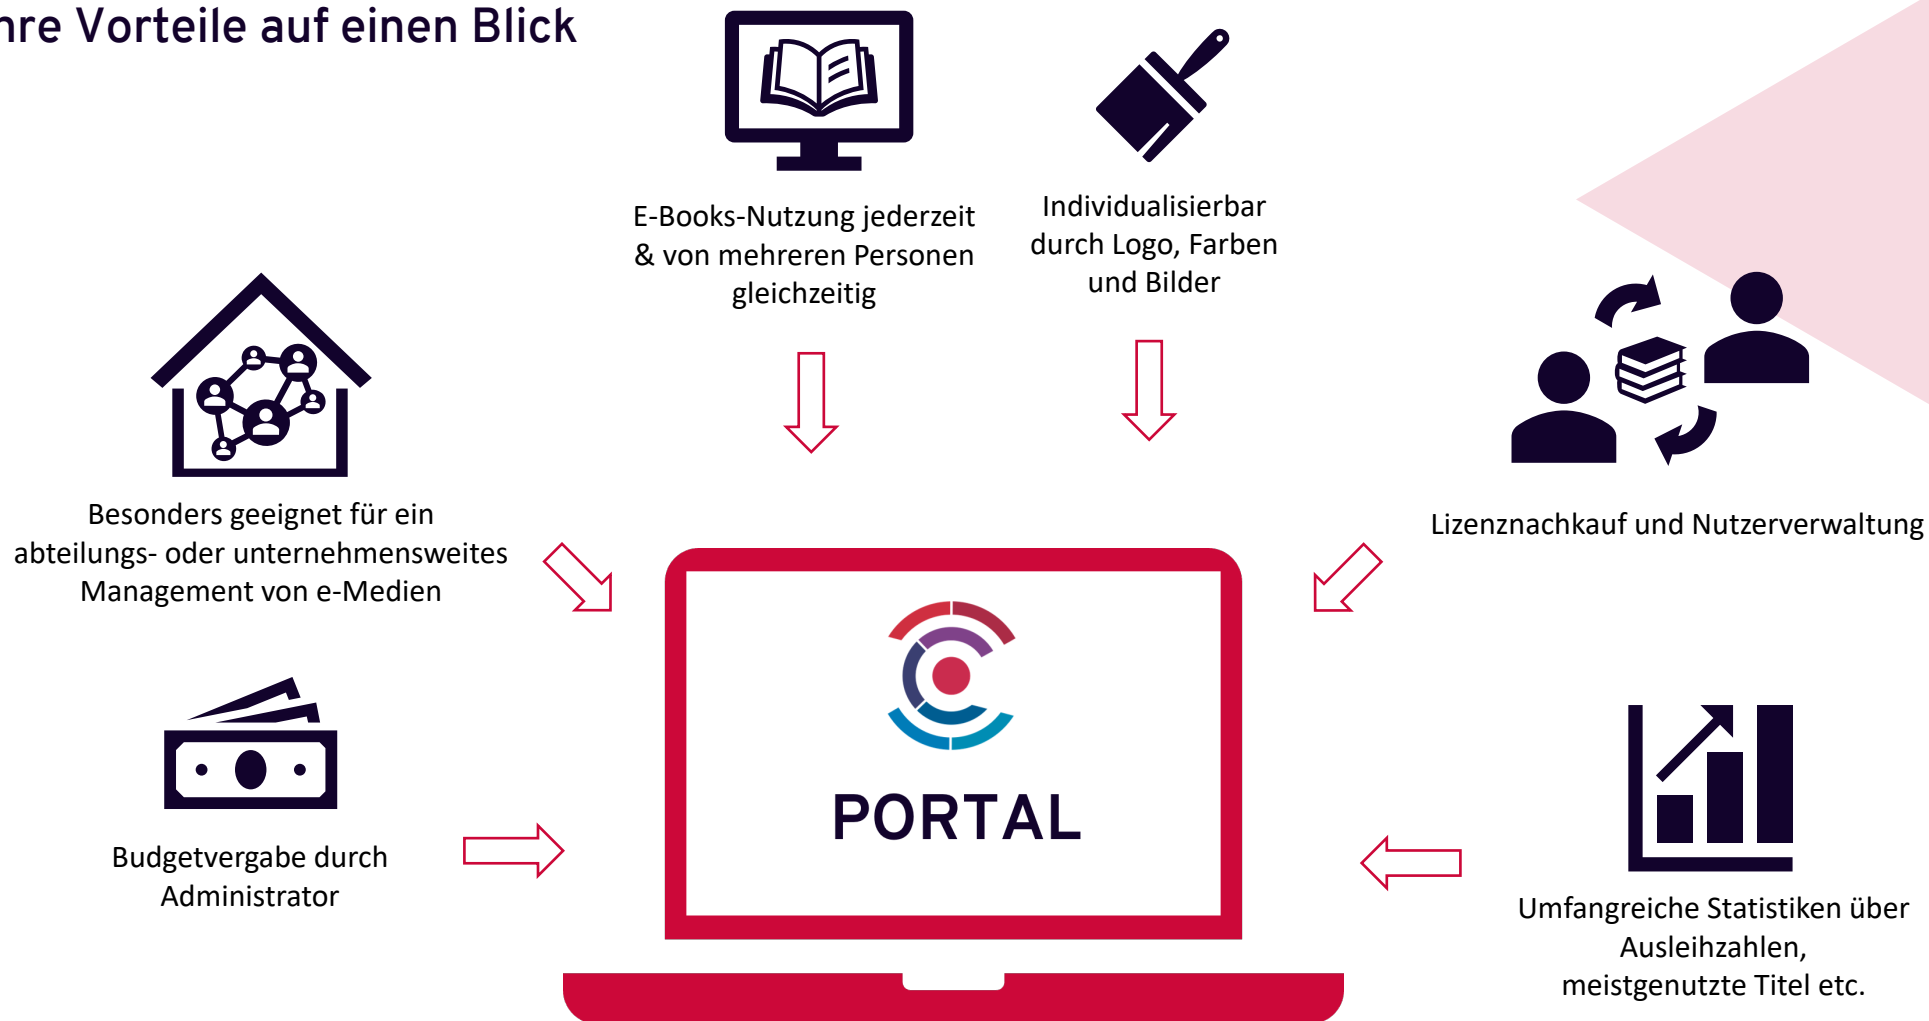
hre Vorteile auf einen Blick

E-Books-Nutzung jederzeit & von mehreren Personen gleichzeitig

Individualisierbar durch Logo, Farben und Bilder

Besonders geeignet für ein abteilungs- oder unternehmensweites Management von e-Medien

Lizenznachkauf und Nutzerverwaltung

PORTAL

Budgetvergabe durch Administrator

Umfangreiche Statistiken über Ausleihzahlen, meistgenutzte Titel etc.